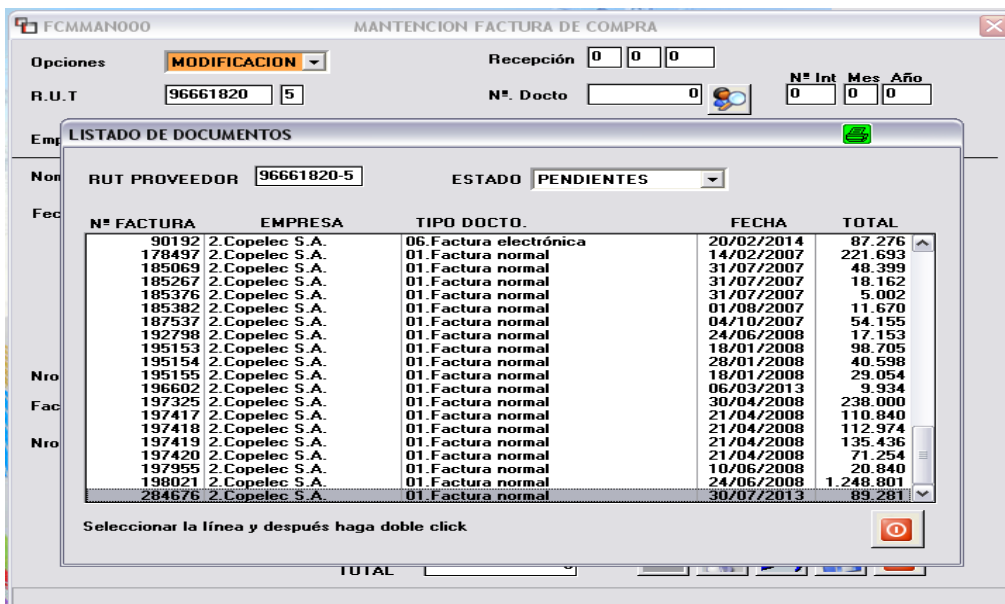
FCMMAN000 MANTENCION FACTURA DE COMPRA

Opciones MODIFICACION

R.U.T 96661820 5

Recepción 0 0 0

Nº Int Mes Año

Nº. Docto 0

0 0 0

Emp

Nom

Fec

Nro

Fac

Nro

LISTADO DE DOCUMENTOS

RUT PROVEEDOR 96661820-5

ESTADO PENDIENTES

| Nº FACTURA | EMPRESA | TIPO DOCTO. | FECHA | TOTAL |
|---|---|---|---|---|
| 90192 | 2.Copelec S.A. | 06.Factura electrónica | 20/02/2014 | 87.276 |
| 178497 | 2.Copelec S.A. | 01.Factura normal | 14/02/2007 | 221.693 |
| 185069 | 2.Copelec S.A. | 01.Factura normal | 31/07/2007 | 48.399 |
| 185267 | 2.Copelec S.A. | 01.Factura normal | 31/07/2007 | 18.162 |
| 185376 | 2.Copelec S.A. | 01.Factura normal | 31/07/2007 | 5.002 |
| 185382 | 2.Copelec S.A. | 01.Factura normal | 01/08/2007 | 11.670 |
| 187537 | 2.Copelec S.A. | 01.Factura normal | 04/10/2007 | 54.155 |
| 192798 | 2.Copelec S.A. | 01.Factura normal | 24/06/2008 | 17.153 |
| 195153 | 2.Copelec S.A. | 01.Factura normal | 18/01/2008 | 98.705 |
| 195154 | 2.Copelec S.A. | 01.Factura normal | 28/01/2008 | 40.598 |
| 195155 | 2.Copelec S.A. | 01.Factura normal | 18/01/2008 | 29.054 |
| 196602 | 2.Copelec S.A. | 01.Factura normal | 06/03/2013 | 9.934 |
| 197325 | 2.Copelec S.A. | 01.Factura normal | 30/04/2008 | 238.000 |
| 197417 | 2.Copelec S.A. | 01.Factura normal | 21/04/2008 | 110.840 |
| 197418 | 2.Copelec S.A. | 01.Factura normal | 21/04/2008 | 112.974 |
| 197419 | 2.Copelec S.A. | 01.Factura normal | 21/04/2008 | 135.436 |
| 197420 | 2.Copelec S.A. | 01.Factura normal | 21/04/2008 | 71.254 |
| 197955 | 2.Copelec S.A. | 01.Factura normal | 10/06/2008 | 20.840 |
| 198021 | 2.Copelec S.A. | 01.Factura normal | 24/06/2008 | 1.248.801 |
| 284676 | 2.Copelec S.A. | 01.Factura normal | 30/07/2013 | 89.281 |

Seleccionar la línea y después haga doble click

TOTAL 0